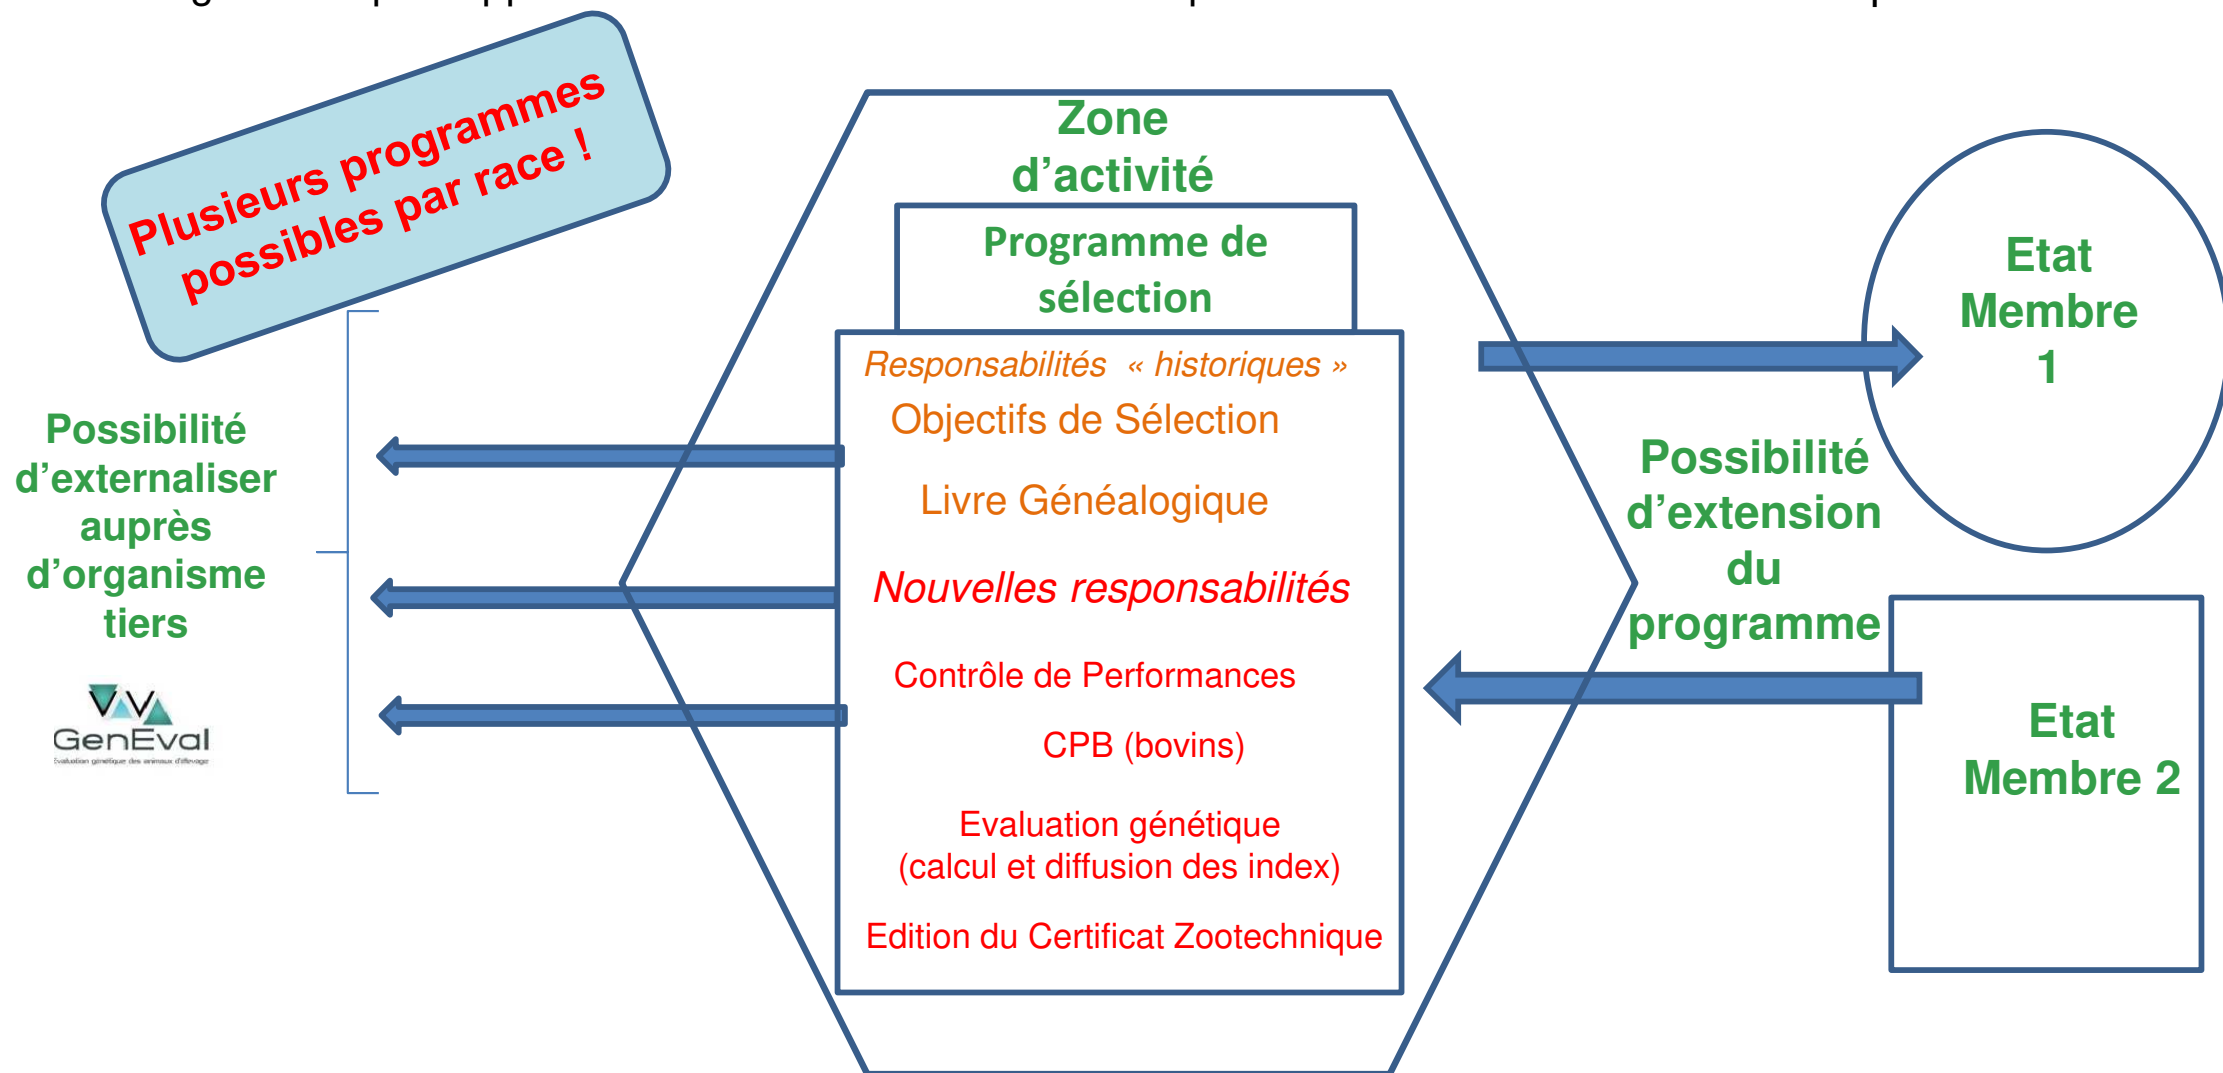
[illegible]

Plusieurs programmes possibles par race !

Zone d'activité

Programme de sélection

Responsabilités « historiques »

Objectifs de Sélection

Livre Généalogique

Nouvelles responsabilités

Contrôle de Performances

CPB (bovins)

Evaluation génétique (calcul et diffusion des index)

Edition du Certificat Zootechnique

Possibilité d'externaliser auprès d'organisme tiers

GenEval
Evaluation génétique des animaux d'élevage

Etat Membre 1

Possibilité d'extension du programme

Etat Membre 2